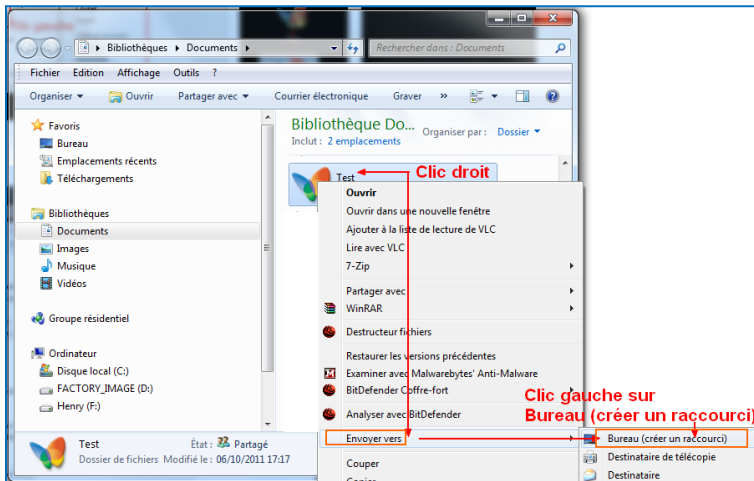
Bibliothèques ▸ Documents ▸

Rechercher dans : Documents

Fichier Edition Affichage Outils ?

Organiser ▾ Ouvrir Partager avec ▾ Courrier électronique Graver »

Favoris
Bureau
Emplacements récents
Téléchargements

Bibliothèques
Documents
Images
Musique
Vidéos

Groupe résidentiel

Ordinateur
Disque local (C:)
FACTORY_IMAGE (D:)
Henry (F:)

Bibliothèque Do...
Inclut : 2 emplacements

Organiser par : Dossier ▾

Test

Clic droit

Ouvrir
Ouvrir dans une nouvelle fenêtre
Ajouter à la liste de lecture de VLC
Lire avec VLC
7-Zip
Partager avec
WinRAR
Destructeur fichiers
Restaurer les versions précédentes
Examiner avec Malwarebytes' Anti-Malware
BitDefender Coffre-fort
Analyser avec BitDefender
Envoyer vers
Couper

Clic gauche sur Bureau (créer un raccourci)

Bureau (créer un raccourci)
Destinataire de télécopie
Destinataire

Test État : Partagé
Dossier de fichiers Modifié le : 06/10/2011 17:17